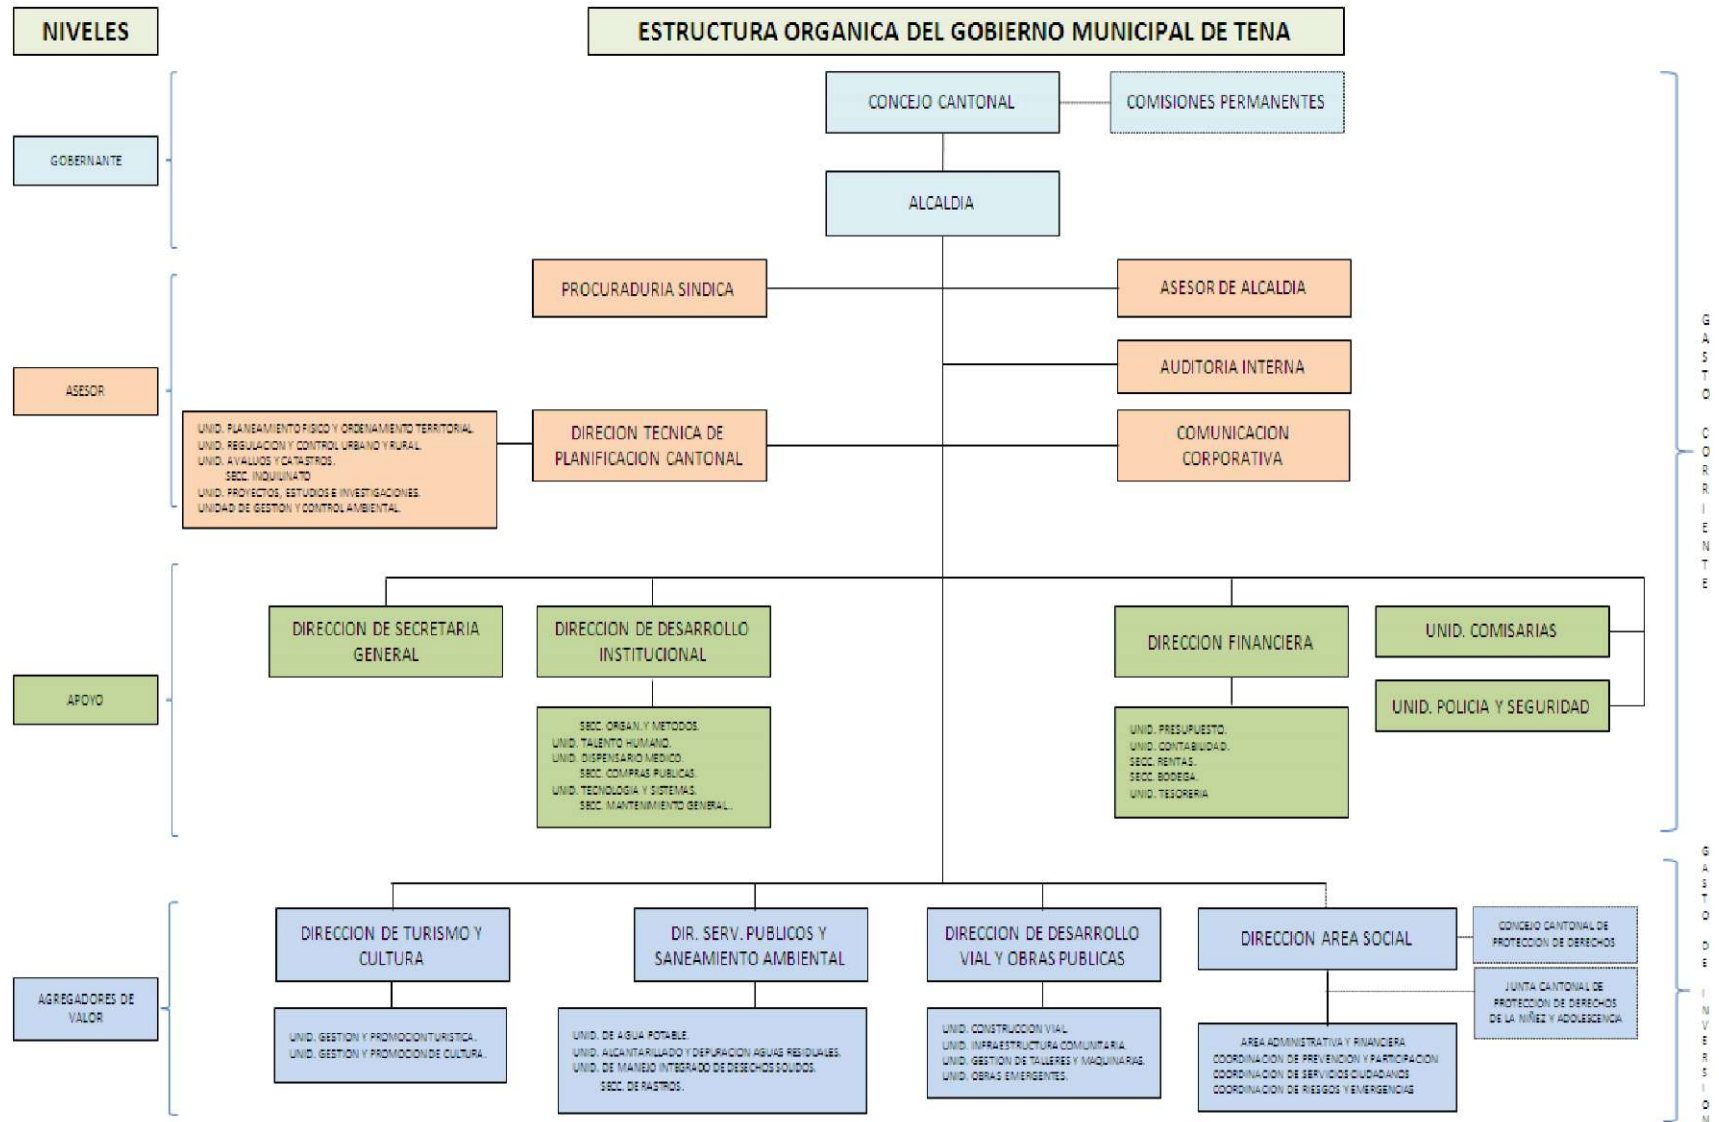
NIVELES

ESTRUCTURA ORGANICA DEL GOBIERNO MUNICIPAL DE TENA

GOBERNANTE

CONCEJO CANTONAL

COMISIONES PERMANENTES

ALCALDIA

ASESOR

PROCURADURIA SINDICA

ASESOR DE ALCALDIA

AUDITORIA INTERNA

UNID. PLANEAMIENTO FISICO Y ORDENAMIENTO TERRITORIAL
UNID. REGULACION Y CONTROL URBANO Y RURAL
UNID. AVALUOS Y CATASTROS.
SECC. INQUILINATO
UNID. PROYECTOS, ESTUDIOS E INVESTIGACIONES.
UNIDAD DE GESTION Y CONTROL AMBIENTAL.

DIRECION TECNICA DE PLANIFICACION CANTONAL

COMUNICACION CORPORATIVA

APOYO

DIRECCION DE SECRETARIA GENERAL

DIRECCION DE DESARROLLO INSTITUCIONAL

SECC. ORGAN. Y METODOS.
UNID. TALENTO HUMANO.
UNID. DISPENSARIO MEDICO.
SECC. COMPRAS PUBLICAS.
UNID. TECNOLOGIA Y SISTEMAS.
SECC. MANTENIMIENTO GENERAL.

DIRECCION FINANCIERA

UNID. PRESUPUESTO.
UNID. CONTABILIDAD.
SECC. RENTAS.
SECC. BODEGA.
UNID. TESORERIA

UNID. COMISARIAS

UNID. POLICIA Y SEGURIDAD

GASTO CORRIENTE

AGREGADORES DE VALOR

DIRECCION DE TURISMO Y CULTURA

UNID. GESTION Y PROMOCION TURISTICA.
UNID. GESTION Y PROMOCION DE CULTURA.

DIR. SERV. PUBLICOS Y SANEAMIENTO AMBIENTAL

UNID. DE AGUA POTABLE.
UNID. ALCANTARILLADO Y DEPURACION AGUAS RESIDUALES.
UNID. DE MANEJO INTEGRADO DE DESECHOS SOLIDOS.
SECC. DE RASTROS.

DIRECCION DE DESARROLLO VIAL Y OBRAS PUBLICAS

UNID. CONSTRUCCION VIAL
UNID. INFRAESTRUCTURA COMUNITARIA
UNID. GESTION DE TALLERES Y MAQUINARIAS.
UNID. OBRAS EMERGENTES.

DIRECCION AREA SOCIAL

CONCEJO CANTONAL DE PROTECCION DE DERECHOS

JUNTA CANTONAL DE PROTECCION DE DERECHOS DE LA NIÑEZ Y ADOLESCENCIA

AREA ADMINISTRATIVA Y FINANCIERA
COORDINACION DE PREVENCION Y PARTICIPACION
COORDINACION DE SERVICIOS CIUDADANOS
COORDINACION DE RIESGOS Y EMERGENCIAS

GASTO DE INVERSION